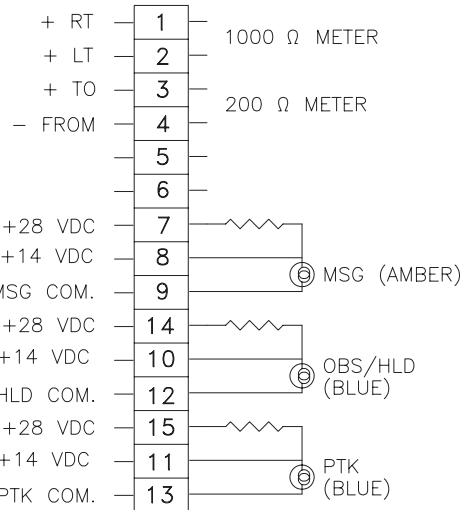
+ RT
+ LT
+ TO
− FROM

1
2
3
4
5
6

1000 Ω METER

200 Ω METER

+28 VDC
+14 VDC
MSG COM.

7
8
9

MSG (AMBER)

+28 VDC
+14 VDC
HLD COM.

14
10
12

OBS/HLD (BLUE)

+28 VDC
+14 VDC
PTK COM.

15
11
13

PTK (BLUE)